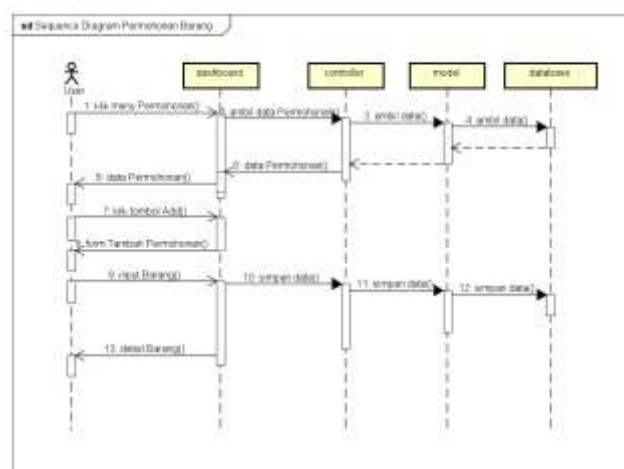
sd Sequence Diagram Permohonan Barang

User

dashboard

controller

model

database

1: klik menu Permohonan()

2: ambil data Permohonan()

3: ambil data()

4: ambil data()

6: data Permohonan()

8: data Permohonan()

7: klik tombol Add()

8: form Tambah Permohonan()

9: input Barang()

10: simpan data()

11: simpan data()

12: simpan data()

13: detail Barang()